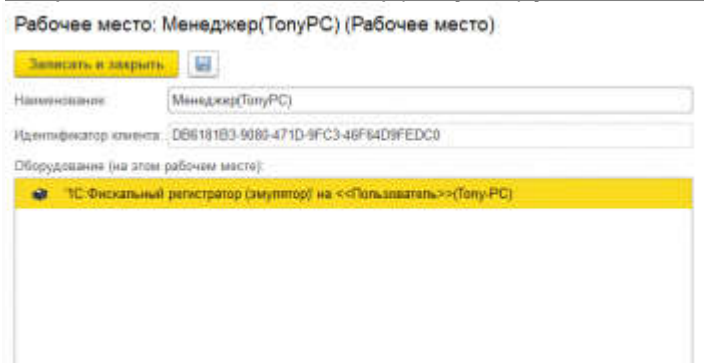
Рабочее место: Менеджер(TonyPC) (Рабочее место)

Записать и закрыть

Наименование: Менеджер(TonyPC)

Идентификатор клиента: DB6181B3-9080-471D-9FC3-46F84D9FEDC0

Оборудование (на этом рабочем месте):

'1С:Фискальный регистратор (эмулятор)' на <<Пользователь>>(Tony-PC)